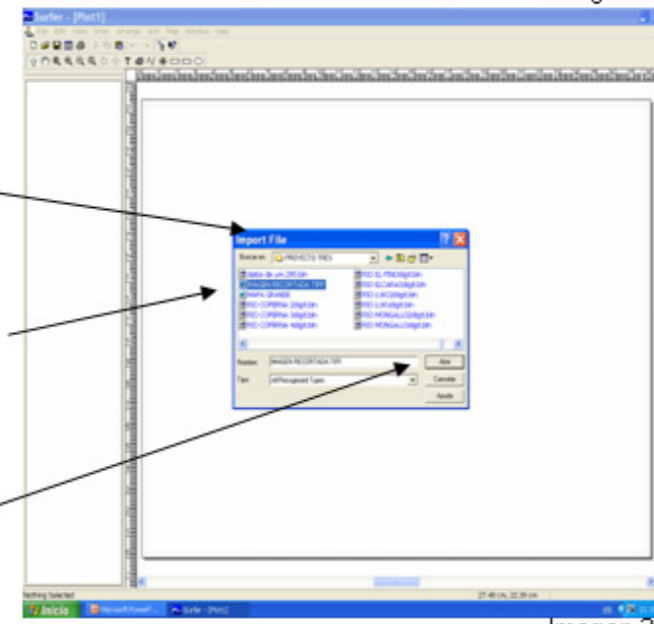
Surfer - [Plot1]

File Edit View Draw Arrange Grid Map Window Help

Import File

Buscar en: PROYECTO TRES

datos de um 295.bln
IMAGEN RECORTADA.TIFF
MAPA GRANDE
RIO COPERNA 2digit.bln
RIO COPERNA 3digit.bln
RIO COPERNA 4digit.bln
RIO EL PENOdigit.bln
RIO ELCARACOdigit.bln
RIO LUKO2digit.bln
RIO LUKOdigit.bln
RIO MONGALLO2digit.bln
RIO MONGALLOdigit.bln

Nombre: IMAGEN RECORTADA.TIFF
Tipo: All Recognized Types

Abrir
Cancelar
Ayuda

Nothing Selected
27.46 cm, 22.39 cm

Inicio
Microsoft PowerP...
Surfer - [Plot1]

Imagen 2